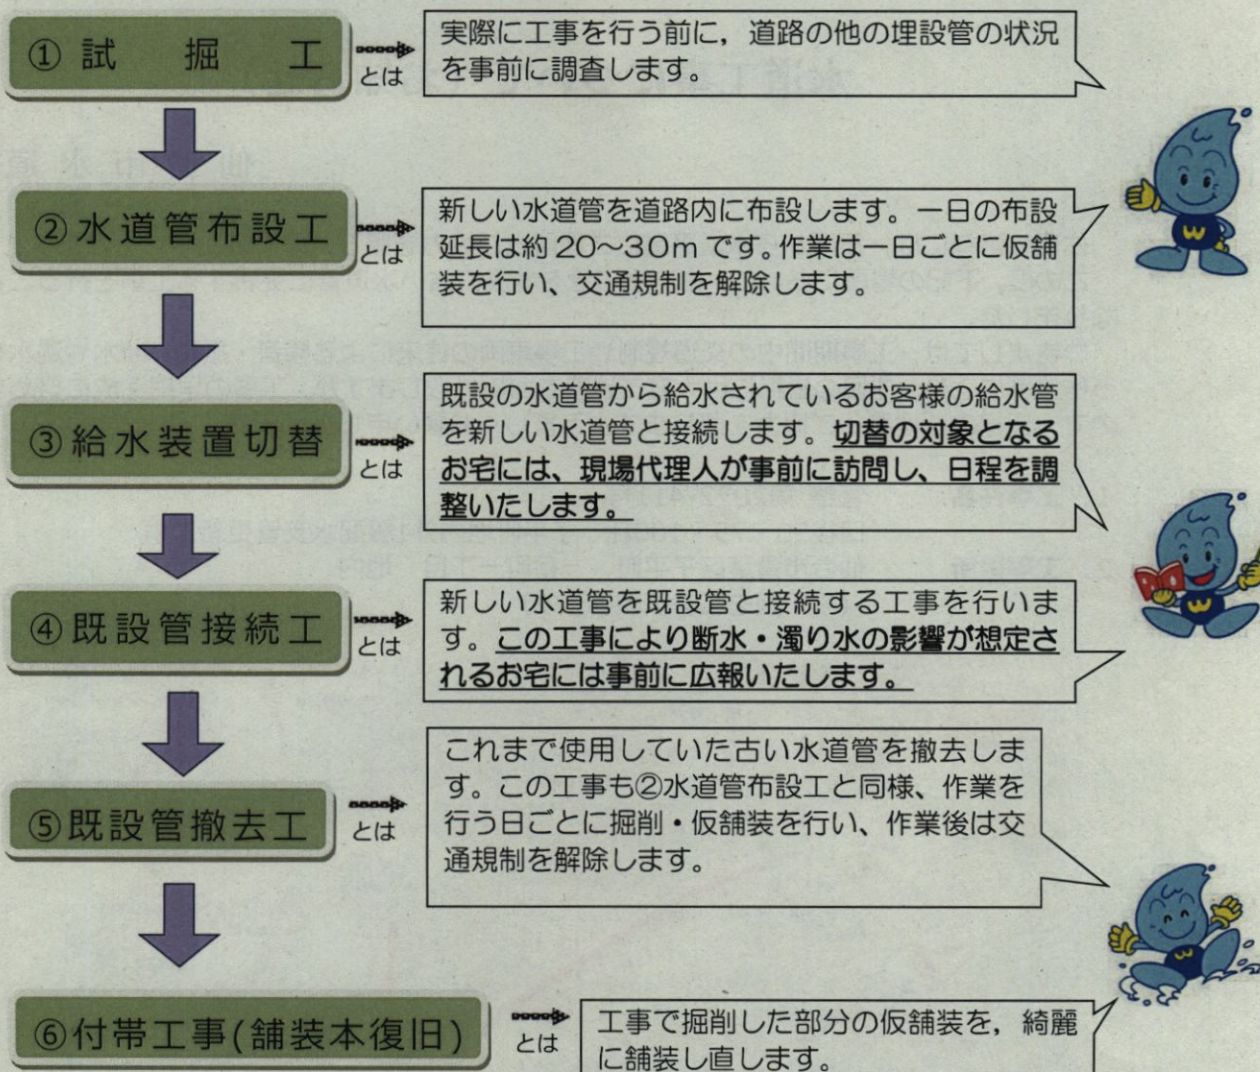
① 試 掘 工

とは

実際に工事を行う前に、道路の他の埋設管の状況を事前に調査します。

② 水道管布設工

とは

新しい水道管を道路内に布設します。一日の布設延長は約 20~30m です。作業は一日ごとに仮舗装を行い、交通規制を解除します。

③ 給水装置切替

とは

既設の水道管から給水されているお客様の給水管を新しい水道管と接続します。切替の対象となるお宅には、現場代理人が事前に訪問し、日程を調整いたします。

④ 既設管接続工

とは

新しい水道管を既設管と接続する工事を行います。この工事により断水・濁り水の影響が想定されるお宅には事前に広報いたします。

⑤ 既設管撤去工

とは

これまで使用していた古い水道管を撤去します。この工事も②水道管布設工と同様、作業を行う日ごとに掘削・仮舗装を行い、作業後は交通規制を解除します。

⑥ 付帯工事(舗装本復旧)

とは

工事で掘削した部分の仮舗装を, 綺麗に舗装し直します。